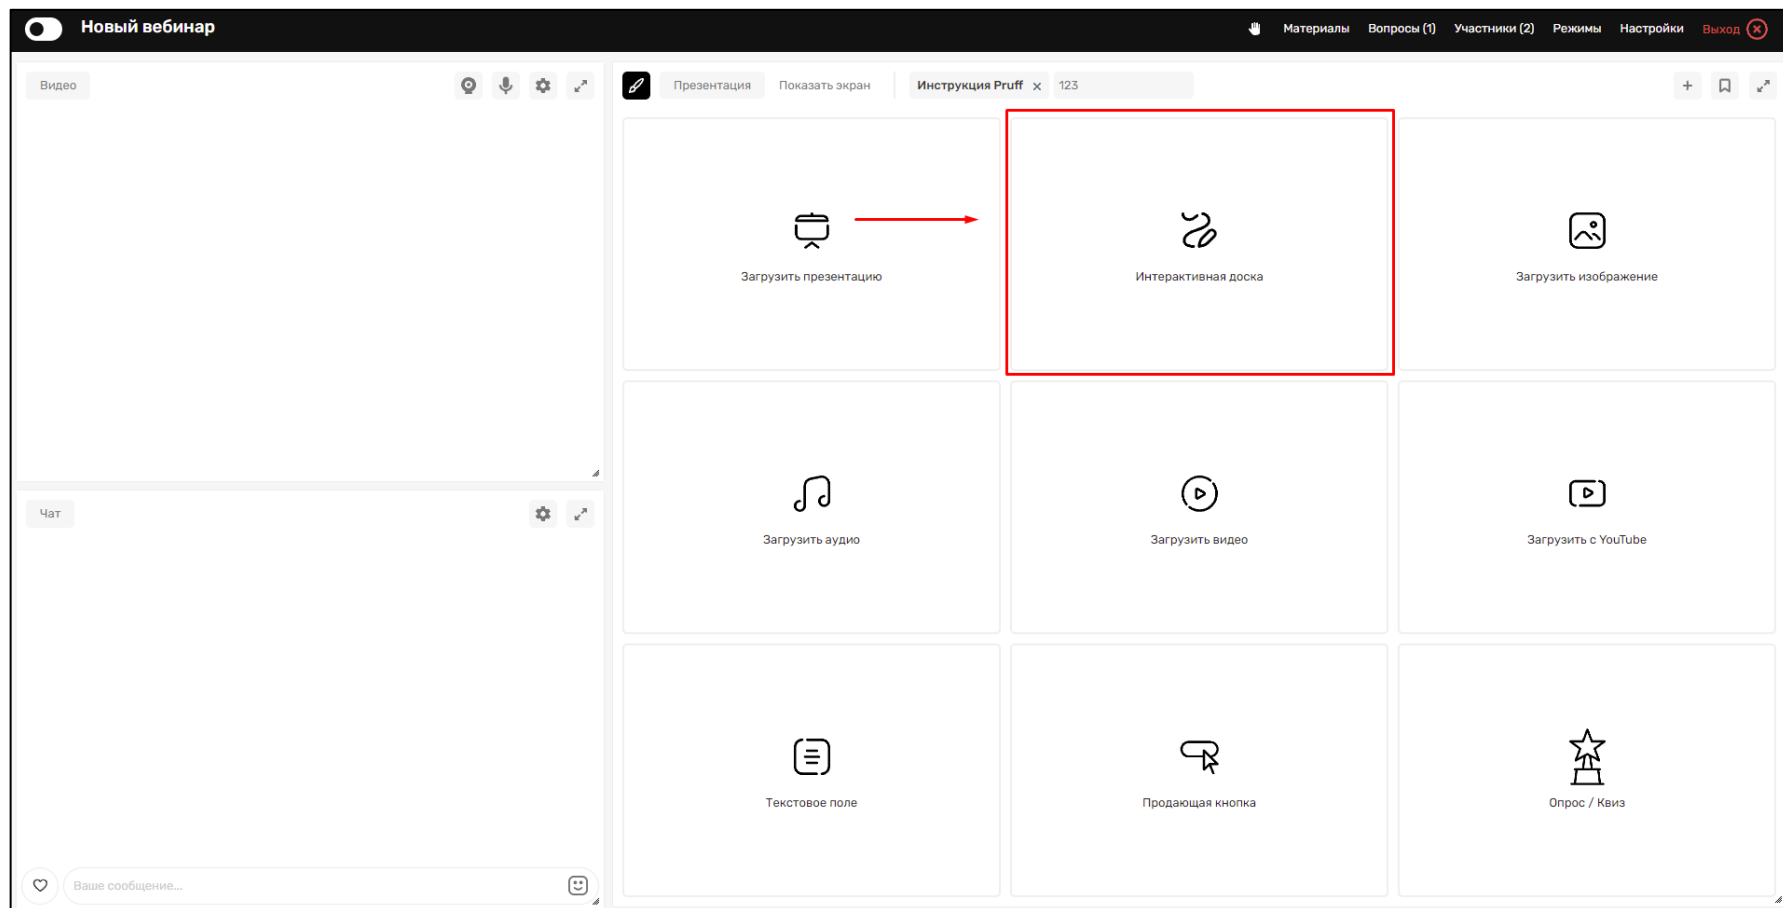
Новый вебинар

Материалы Вопросы (1) Участники (2) Режимы Настройки Выход

Видео

Чат

Ваше сообщение...

Презентация Показать экран Инструкция Pruff × 123

Загрузить презентацию

Интерактивная доска

Загрузить изображение

Загрузить аудио

Загрузить видео

Загрузить с YouTube

Текстовое поле

Продающая кнопка

Опрос / Квиз